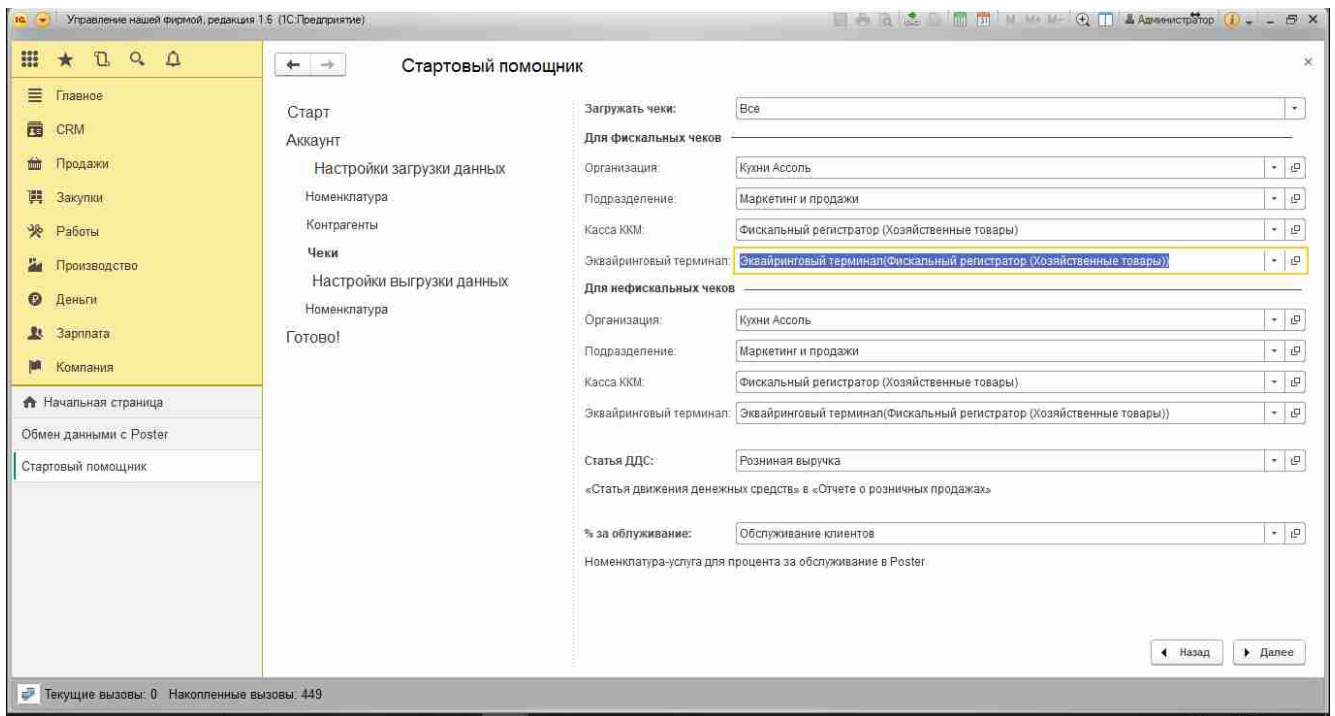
Управление нашей фирмой, редакция 1.6 (1С:Предприятие)

Администратор

Главное
CRM
Продажи
Закупки
Работы
Производство
Деньги
Зарплата
Компания

Начальная страница
Обмен данными с Poster
Стартовый помощник

Стартовый помощник

Старт
Аккаунт
Настройки загрузки данных
Номенклатура
Контрагенты
Чеки
Настройки выгрузки данных
Номенклатура
Готово!

Загружать чеки: Все
Для фискальных чеков
Организация: Кухни Ассоль
Подразделение: Маркетинг и продажи
Касса ККМ: Фискальный регистратор (Хозяйственные товары)
Эквайринговый терминал: Эквайринговый терминал(Фискальный регистратор (Хозяйственные товары))
Для нефискальных чеков
Организация: Кухни Ассоль
Подразделение: Маркетинг и продажи
Касса ККМ: Фискальный регистратор (Хозяйственные товары)
Эквайринговый терминал: Эквайринговый терминал(Фискальный регистратор (Хозяйственные товары))

Статья ДДС: Розничная выручка
«Статья движения денежных средств» в «Отчете о розничных продажах»

% за облуживание: Обслуживание клиентов
Номенклатура-услуга для процента за обслуживание в Poster

Назад
Далее

Текущие вызовы: 0 Накопленные вызовы: 449